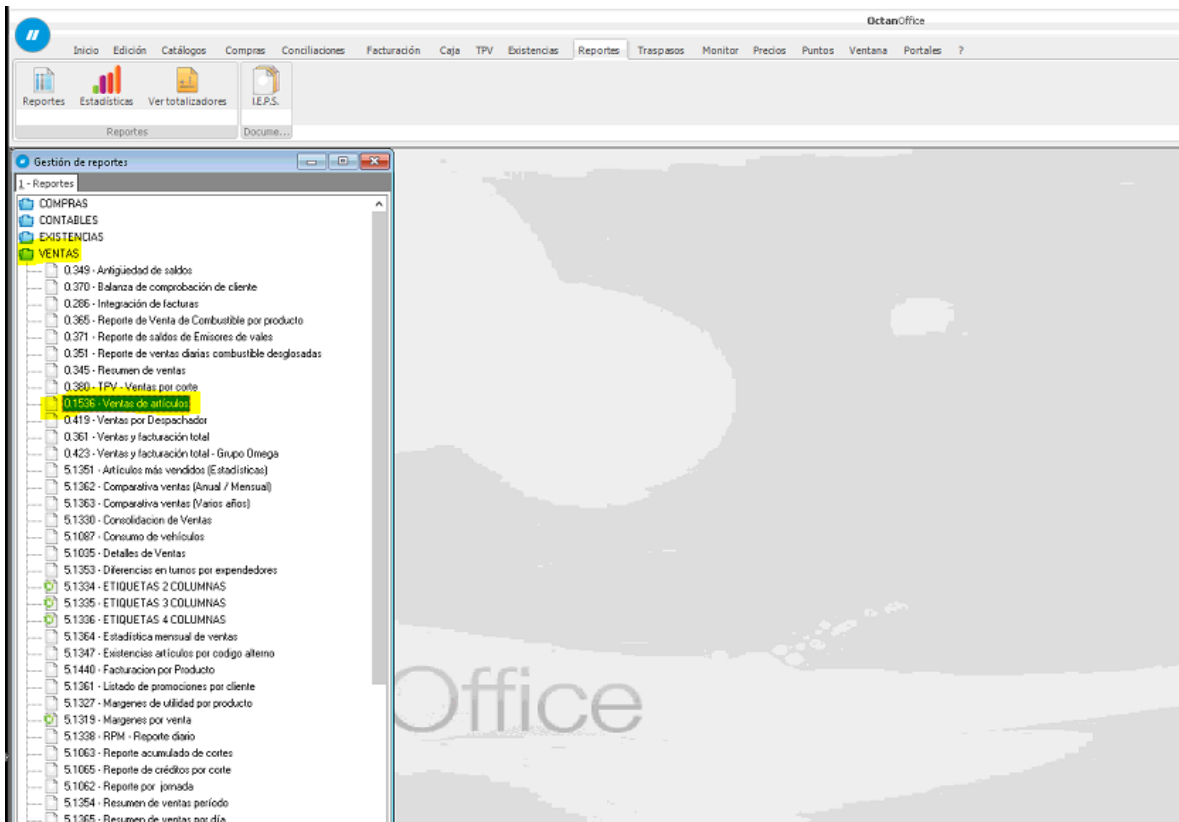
OctanOffice

Inicio Edición Catálogos Compras Conciliaciones Facturación Caja TPV Existencias Reportes Traspasos Monitor Precios Puntos Ventana Portales ?

Reportes Estadísticas Ver totalizadores I.E.P.S.
Reportes Docume...

Gestión de reportes
1 - Reportes

COMPRAS
CONTABLES
EXISTENCIAS
VENTAS
0.349 - Antigüedad de saldos
0.370 - Balanza de comprobación de cliente
0.286 - Integración de facturas
0.365 - Reporte de Venta de Combustible por producto
0.371 - Reporte de saldos de Emisores de vales
0.351 - Reporte de ventas diarias combustible desglosadas
0.345 - Resumen de ventas
0.380 - TPV - Ventas por corte
0.1536 - Ventas de artículos
0.419 - Ventas por Despachador
0.361 - Ventas y facturación total
0.423 - Ventas y facturación total - Grupo Omega
5.1351 - Artículos más vendidos (Estadísticas)
5.1362 - Comparativa ventas (Anual / Mensual)
5.1363 - Comparativa ventas (Varios años)
5.1330 - Consolidacion de Ventas
5.1087 - Consumo de vehículos
5.1035 - Detalles de Ventas
5.1353 - Diferencias en turnos por expendedores
5.1334 - ETIQUETAS 2 COLUMNAS
5.1335 - ETIQUETAS 3 COLUMNAS
5.1336 - ETIQUETAS 4 COLUMNAS
5.1364 - Estadística mensual de ventas
5.1347 - Existencias artículos por codigo alterno
5.1440 - Facturacion por Producto
5.1361 - Listado de promociones por cliente
5.1327 - Margenes de utilidad por producto
5.1319 - Margenes por venta
5.1338 - RPM - Reporte diario
5.1063 - Reporte acumulado de cortes
5.1065 - Reporte de créditos por corte
5.1062 - Reporte por jornada
5.1354 - Resumen de ventas período
5.1365 - Resumen de ventas por día

Office